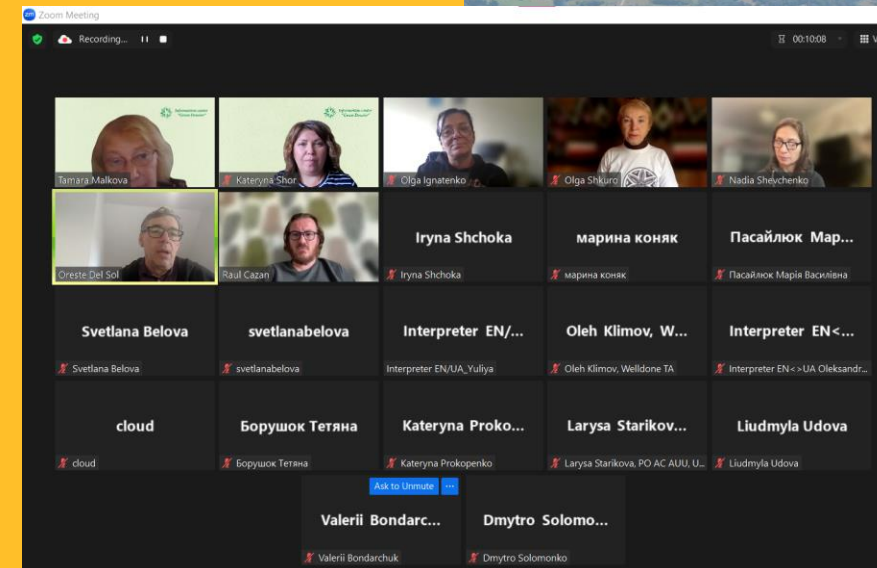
Zoom Meeting

Recording...

00:10:08

Tamara Malkova

Kateryna Shor

Olga Ignatenko

Olga Shkuro

Nadia Shevchenko

Oreste Del Sol

Raul Cazan

Iryna Shchoka

Iryna Shchoka

марина коняк

марина коняк

Пасайлюк Мар...

Пасайлюк Марія Василівна

Svetlana Belova

Svetlana Belova

svetlanabelova

svetlanabelova

Interpreter EN/...

Interpreter EN/UA_Yuliya

Oleh Klimov, W...

Oleh Klimov, Welldone TA

Interpreter EN<...

Interpreter EN<>UA Oleksandr...

cloud

cloud

Борушок Тетяна

Борушок Тетяна

Kateryna Proko...

Kateryna Prokopenko

Larysa Starikov...

Larysa Starikova, PO AC AUU, U...

Liudmyla Udova

Liudmyla Udova

Ask to Unmute

Valerii Bondarc...

Valerii Bondarchuk

Dmytro Solomo...

Dmytro Solomonko